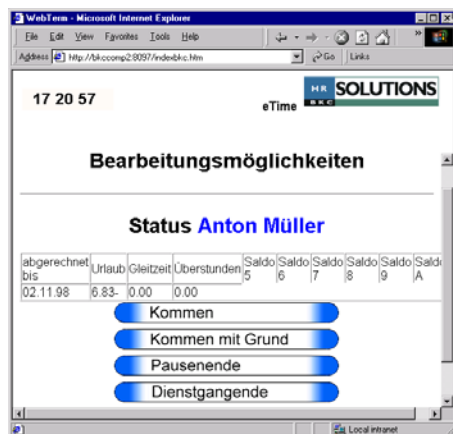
WebTerm - Microsoft Internet Explorer

File Edit View Favorites Tools Help

Address http://bkccomp2:8097/indexbkc.htm

Go Links

17 20 57

eTime

HR BKC SOLUTIONS

Bearbeitungsmöglichkeiten

Status Anton Müller

| abgerechnet bis | Urlaub | Gleitzeit | Überstunden | Saldo 5 | Saldo 6 | Saldo 7 | Saldo 8 | Saldo 9 | Saldo A |
|---|---|---|---|---|---|---|---|---|---|
| 02.11.98 | 6.83- | 0.00 | 0.00 | | | | | | |

Kommen

Kommen mit Grund

Pausenende

Dienstgangende

Local intranet